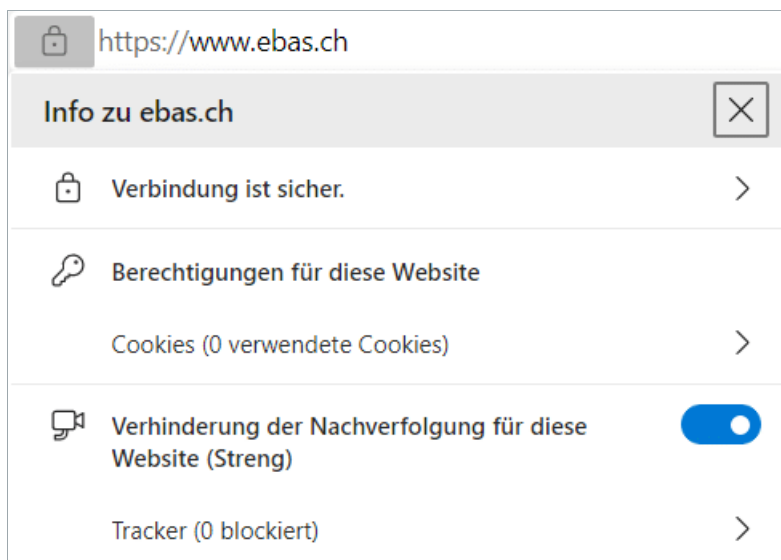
https://www.ebas.ch

Info zu ebas.ch

Verbindung ist sicher.

Berechtigungen für diese Website

Cookies (0 verwendete Cookies)

Verhinderung der Nachverfolgung für diese Website (Streng)

Tracker (0 blockiert)